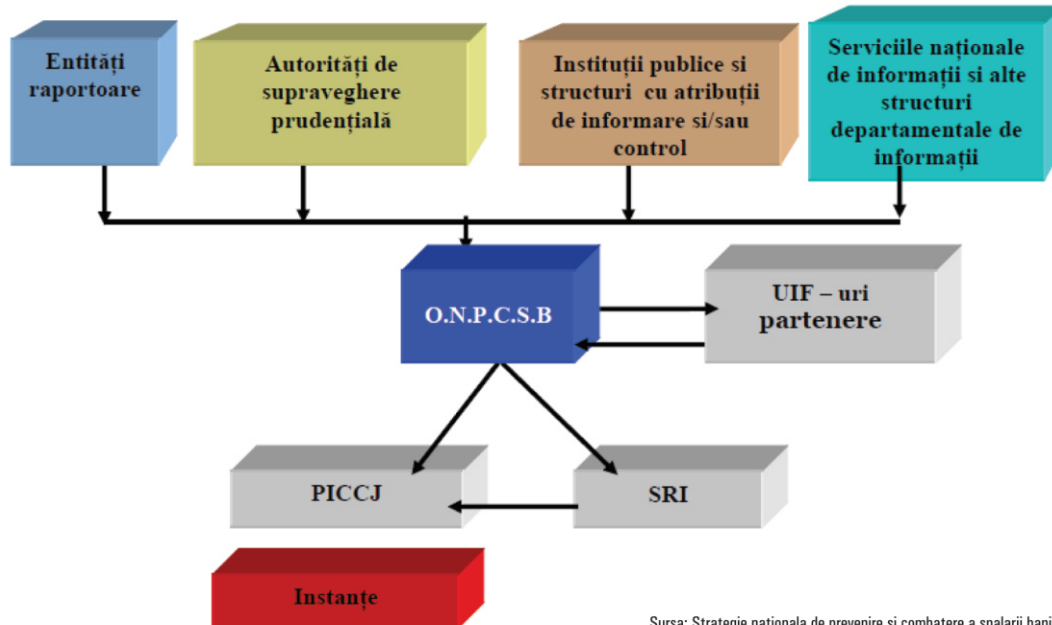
Entități raportoare

Autorități de supraveghere prudențială

Instituții publice si structuri cu atribuții de informare si/sau control

Serviciile naționale de informații si alte structuri departamentale de informații

O.N.P.C.S.B

UIF – uri partenere

PICCJ

SRI

Instanțe

Sursa: Strategie nationala de prevenire si combatere a spalarii bani